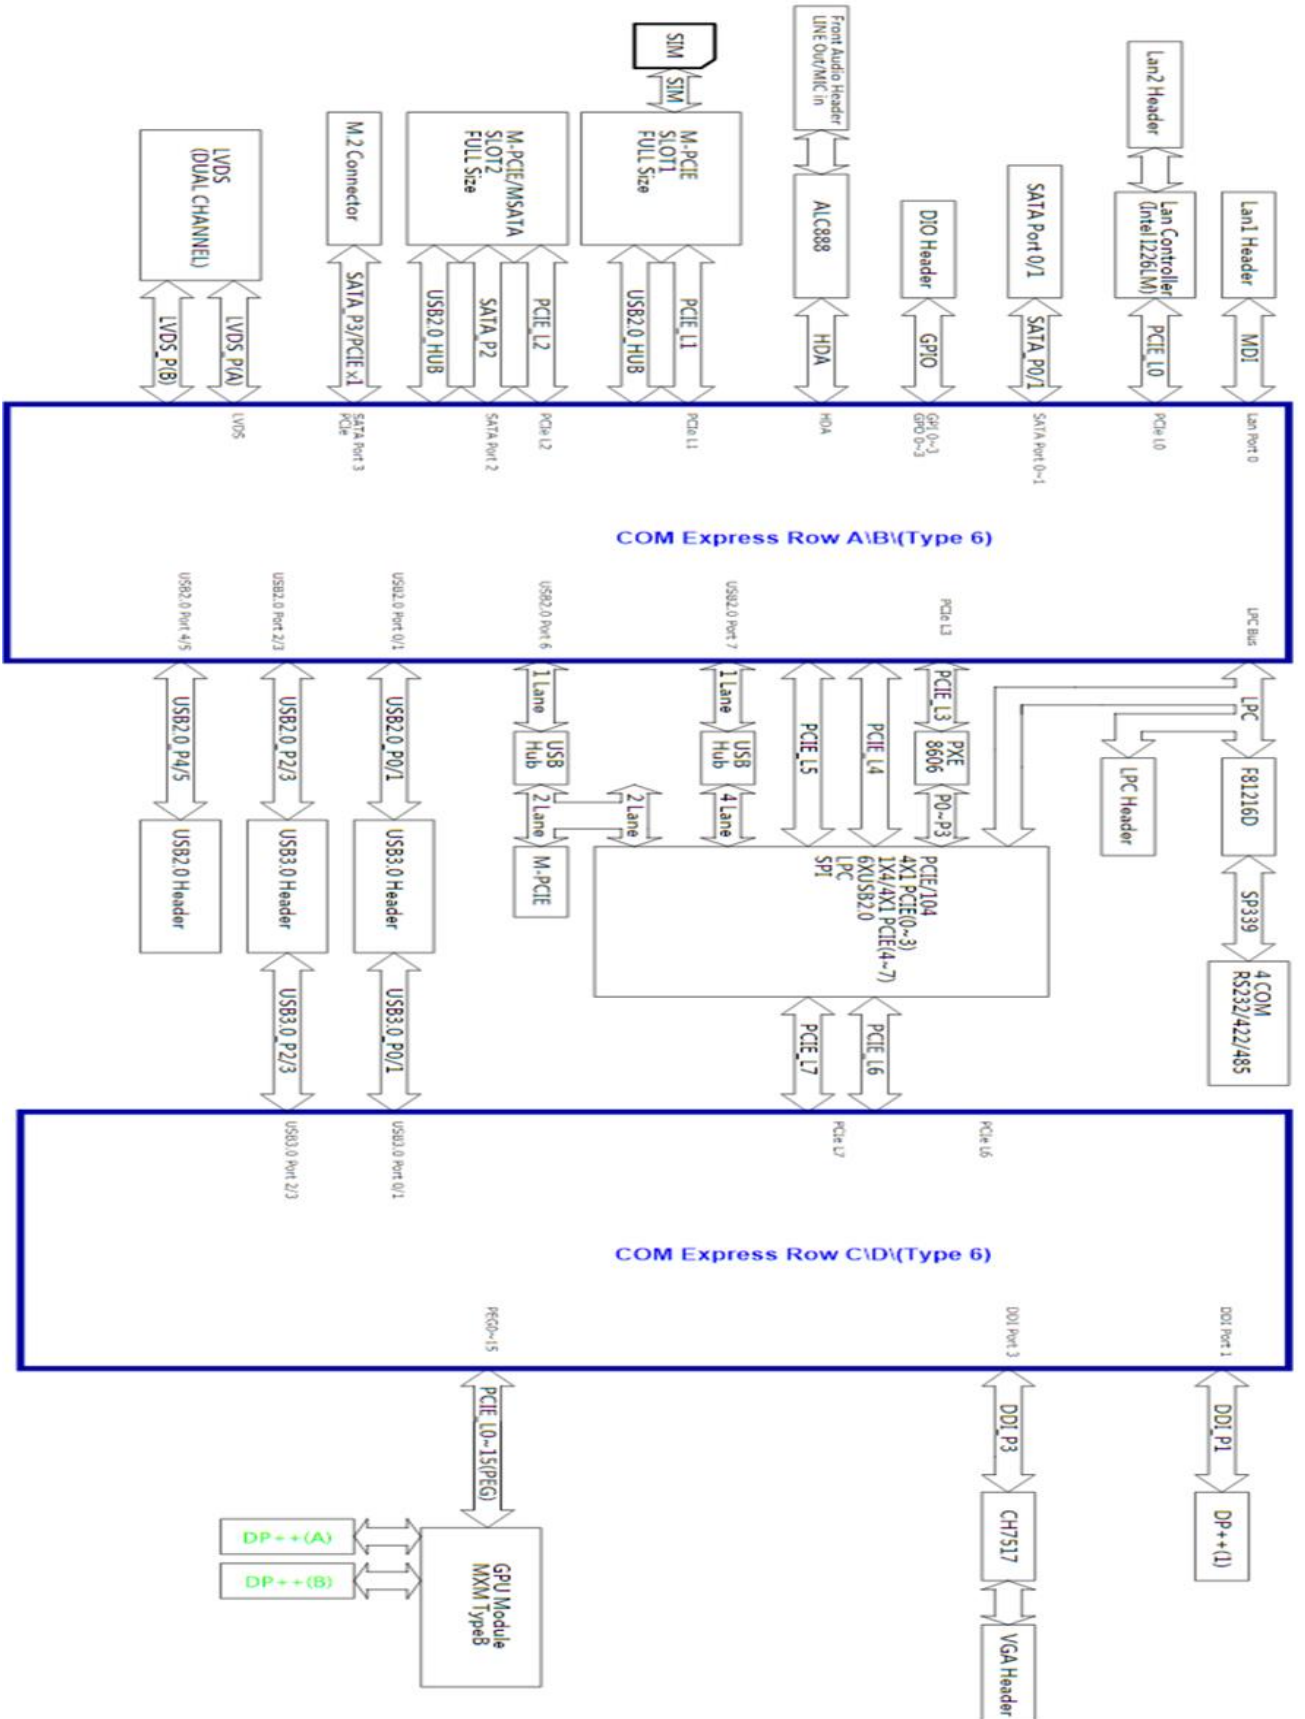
SIM
SIM
Front Audio Header
LINE Out/MIC in
Lan2 Header
LVDS
(DUAL CHANNEL)
M.2 Connector
M-PCIE/MSATA
SLOT2
FULL Size
M-PCIE
SLOT1
FULL Size
ALC888
DIO Header
SATA Port 0/1
Lan Controller
(Intel I226LM)
Lan1 Header
LVDS_P(B)
LVDS_P(A)
SATA_P3/PCIE x1
USB2.0_HUB
SATA_P2
PCIE_L2
USB2.0_HUB
PCIE_L1
HDA
GPIO
SATA_P0/1
PCIE_L0
MDI
LVDS
SATA Port 3
PCIe
SATA Port 2
PCIe L2
PCIe L1
HDA
GPI 0~3
GPO 0~3
SATA Port 0~1
PCIe L0
Lan Port 0
COM Express Row A\B\(Type 6)
USB2.0 Port 4/5
USB2.0 Port 2/3
USB2.0 Port 0/1
USB2.0 Port 6
USB2.0 Port 7
PCIe L3
LPC Bus
USB2.0_P4/5
USB2.0_P2/3
USB2.0_P0/1
1 Lane
USB
Hub
2 Lane
2 Lane
M-PCIE
1 Lane
USB
Hub
4 Lane
PCIE_L5
PCIE_L4
PCIE_L3
PXE
8606
P0~P3
LPC
LPC Header
F81216D
SP339
4 COM
RS232/422/485
USB2.0 Header
USB3.0 Header
USB3.0 Header
PCIE/104
4X1 PCIE(0~3)
1X4/4X1 PCIE(4~7)
6XUSB2.0
LPC
SPI
USB3.0_P2/3
USB3.0_P0/1
PCIE_L7
PCIE_L6
USB3.0 Port 2/3
USB3.0 Port 0/1
PCIe L7
PCIe L6
COM Express Row C\D\(Type 6)
PEG0~15
DDI Port 3
DDI Port 1
PCIE_L0~15(PEG)
DDI_P3
DDI_P1
DP++(A)
DP++(B)
GPU Module
MXM TypeB
CH7517
DP++(1)
VGA Header